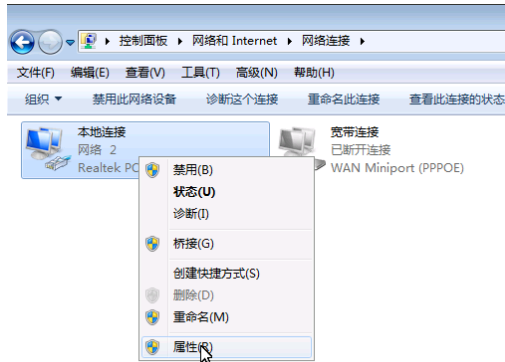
▸ 控制面板 ▸ 网络和 Internet ▸ 网络连接 ▸

文件(F) 编辑(E) 查看(V) 工具(T) 高级(N) 帮助(H)

组织 ▾ 禁用此网络设备 诊断这个连接 重命名此连接 查看此连接的状态

本地连接
网络 2
Realtek PC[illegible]

宽带连接
已断开连接
WAN Miniport (PPPOE)

禁用(B)
状态(U)
诊断(I)
桥接(G)
创建快捷方式(S)
删除(D)
重命名(M)
属性(R)